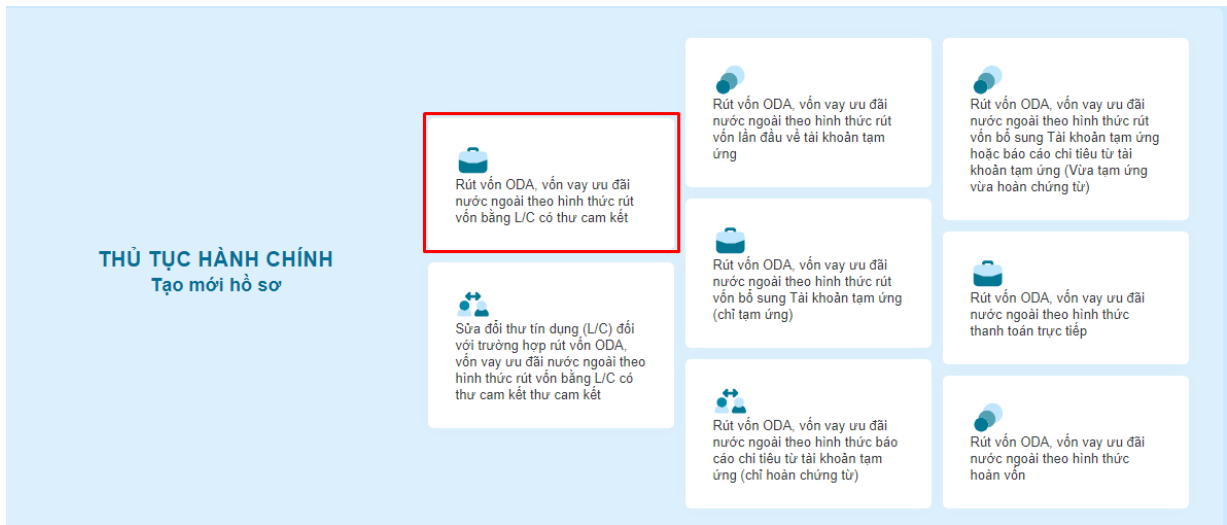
THỦ TỤC HÀNH CHÍNH
Tạo mới hồ sơ

Rút vốn ODA, vốn vay ưu đãi nước ngoài theo hình thức rút vốn bằng L/C có thư cam kết

Sửa đổi thư tín dụng (L/C) đối với trường hợp rút vốn ODA, vốn vay ưu đãi nước ngoài theo hình thức rút vốn bằng L/C có thư cam kết thư cam kết

Rút vốn ODA, vốn vay ưu đãi nước ngoài theo hình thức rút vốn lần đầu về tài khoản tạm ứng

Rút vốn ODA, vốn vay ưu đãi nước ngoài theo hình thức rút vốn bổ sung Tài khoản tạm ứng (chỉ tạm ứng)

Rút vốn ODA, vốn vay ưu đãi nước ngoài theo hình thức báo cáo chi tiêu từ tài khoản tạm ứng (chỉ hoàn chứng từ)

Rút vốn ODA, vốn vay ưu đãi nước ngoài theo hình thức rút vốn bổ sung Tài khoản tạm ứng hoặc báo cáo chi tiêu từ tài khoản tạm ứng (Vừa tạm ứng vừa hoàn chứng từ)

Rút vốn ODA, vốn vay ưu đãi nước ngoài theo hình thức thanh toán trực tiếp

Rút vốn ODA, vốn vay ưu đãi nước ngoài theo hình thức hoàn vốn